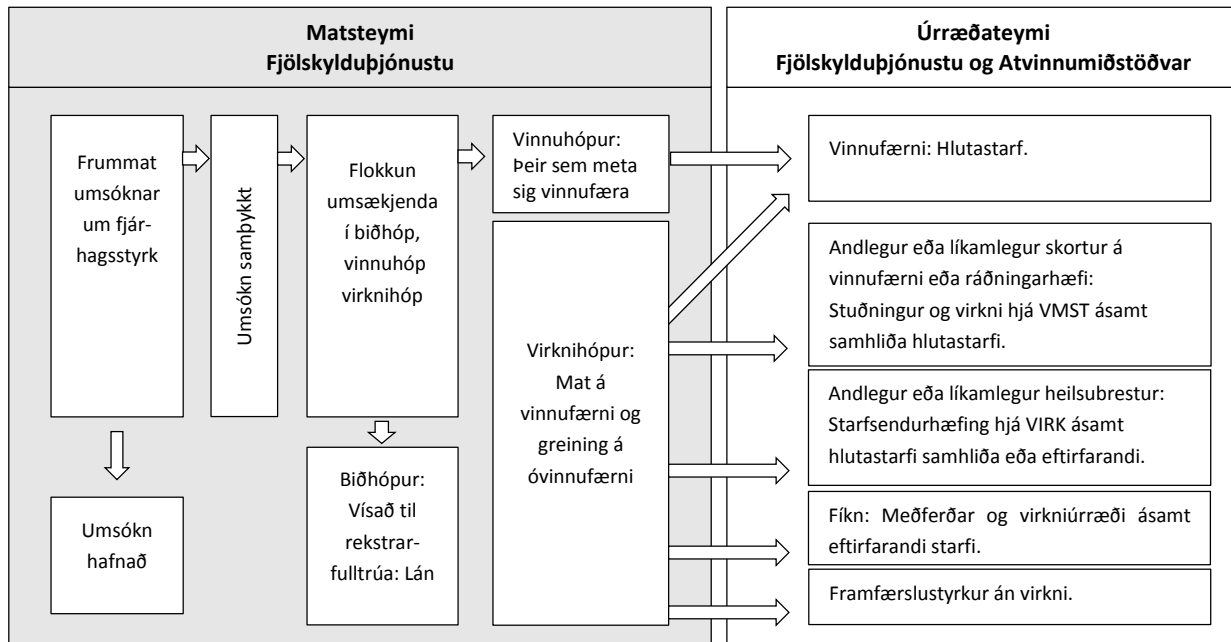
Matsteymi
Fjölskylduþjónustu

Úrræðateymi
Fjölskylduþjónustu og Atvinnumiðstöðvar

Frummat umsóknar um fjárhagsstyrk

Umsókn samþykkt

Flokkun umsækjenda í biðhóp, vinnuhóp virknihóp

Vinnuhópur: Þeir sem meta sig vinnufæra

Virknihópur: Mat á vinnufærni og greining á óvinnufærni

Umsókn hafnað

Biðhópur: Vísað til rekstrarfulltrúa: Lán

Vinnufærni: Hlutastarf.

Andlegur eða líkamlegur skortur á vinnufærni eða ráðningarhæfi: Stuðningur og virkni hjá VMST ásamt samhliða hlutastarfi.

Andlegur eða líkamlegur heilsubrestur: Starfsendurhæfing hjá VIRK ásamt hlutastarfi samhliða eða eftirfarandi.

Fíkn: Meðferðar og virkniúrræði ásamt eftirfarandi starfi.

Framfærslustyrkur án virkni.